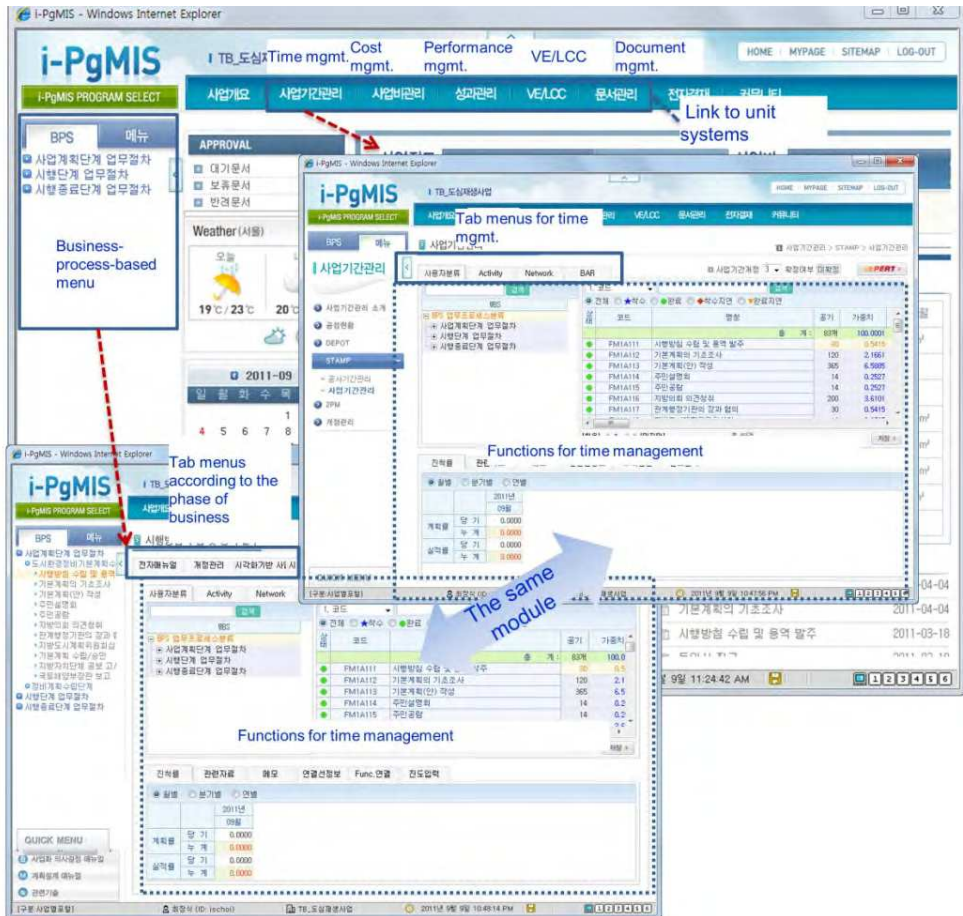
i-PgMIS - Windows Internet Explorer

i-PgMIS

i-PgMIS PROGRAM SELECT

TB_도심재생사업

Time mgmt.

Cost mgmt.

Performance mgmt.

VE/LCC

Document mgmt.

HOME | MYPAGE | SITEMAP | LOG-OUT

사업개요 | 사업기간관리 | 사업비관리 | 성과관리 | VE/LCC | 문서관리 | 전자결재 | 커뮤니티

Link to unit systems

BPS | 메뉴

사업계획단계 업무절차
시행단계 업무절차
시행종료단계 업무절차

Business-process-based menu

APPROVAL

대기문서
보류문서
반려문서

Weather (서울)

오늘

19℃ / 23℃

20℃

2011-09

일 월 화 수 목

1

4 5 6 7 8

i-PgMIS - Windows Internet Explorer

i-PgMIS

TB_도심재생사업

HOME | MYPAGE | SITEMAP | LOG-OUT

Tab menus for time mgmt.

BPS | 메뉴

사업기간관리

사업기간관리 소개
공정현황
DEPOT
STAMP
공사기간관리
사업기간관리
ZPM
개정관리

사용자분류 | Activity | Network | BAR

사업기간계획 | 확정여부 미확정

PERT

BPS 업무프로세스분류
사업계획단계 업무절차
시행단계 업무절차
시행종료단계 업무절차

전체 착수 완료 착수지연 완료지연

| 코드 | 명칭 | 공기 | 가중치 |
|---|---|---|---|
| | 총 계 | 837 | 100.0001 |
| FM1A111 | 시행방침 수립 및 용역 발주 | 30 | 0.5415 |
| FM1A112 | 기본계획의 기초조사 | 120 | 2.1661 |
| FM1A113 | 기본계획(안) 작성 | 365 | 6.5885 |
| FM1A114 | 주민설명회 | 14 | 0.2527 |
| FM1A115 | 주민공람 | 14 | 0.2527 |
| FM1A116 | 지방의회 의견청취 | 200 | 3.6101 |
| FM1A117 | 관계행정기관의 장과 협의 | 30 | 0.5415 |

Functions for time management

진척률 | 관련자료

월별 분기별 연별

| | | 2011년 09월 |
|---|---|---|
| 계획률 | 당 기 | 0.0000 |
| | 누 계 | 0.0000 |
| 실적률 | 당 기 | 0.0000 |
| | 누 계 | 0.0000 |

2011년 9월 9일 10:47:56 PM

The same module

i-PgMIS - Windows Internet Explorer

i-PgMIS

i-PgMIS PROGRAM SELECT

Tab menus according to the phase of business

BPS | 메뉴

사업계획단계 업무절차
도시재생정비기본계획수립
시행방침 수립 및 용역
기본계획의 기초조사
기본계획(안) 작성
주민설명회
주민공람
지방의회 의견청취
관계행정기관의 장과 협의
지방도시계획위원회심
기본계획 수립/승인
지방자치단체 공보 고시
국토해양부장관 보고
정비계획 수립단계
시행단계 업무절차
시행종료단계 업무절차

전체매뉴얼 | 계정관리 | 시각화기반 시 시

사용자분류 | Activity | Network

BPS 업무프로세스분류
사업계획단계 업무절차
시행단계 업무절차
시행종료단계 업무절차

| 코드 | 명칭 | 공기 | 가중치 |
|---|---|---|---|
| | 총 계 | 837 | 100.0 |
| FM1A111 | 시행방침 수립 및 용역 발주 | 30 | 0.5 |
| FM1A112 | 기본계획의 기초조사 | 120 | 2.1 |
| FM1A113 | 기본계획(안) 작성 | 365 | 6.5 |
| FM1A114 | 주민설명회 | 14 | 0.2 |
| FM1A115 | 주민공람 | 14 | 0.2 |

Functions for time management

진척률 | 관련자료 | 메모 | 연결선정보 | Func.연결 | 진도입력

월별 분기별 연별

| | | 2011년 09월 |
|---|---|---|
| 계획률 | 당 기 | 0.0000 |
| | 누 계 | 0.0000 |
| 실적률 | 당 기 | 0.0000 |
| | 누 계 | 0.0000 |

QUICK MENU
사업화 의사결정 매뉴얼
계획설계 매뉴얼
관련기술

[구분:사업관리] | TB_도심재생사업 | 2011년 9월 9일 10:49:14 PM

2011-04-04
기본계획의 기초조사 2011-04-04
시행방침 수립 및 용역 발주 2011-03-18

9월 9일 11:24:42 AM

1 2 3 4 5 6